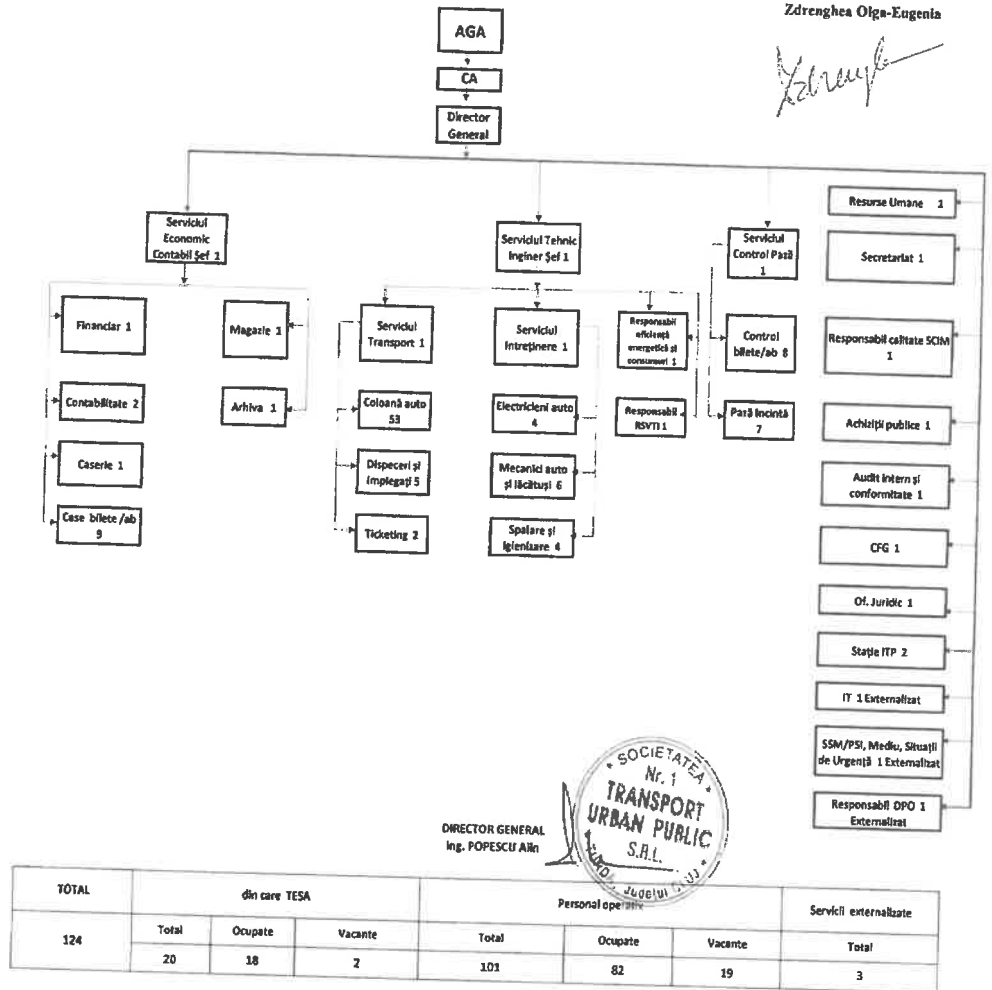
Zdrenghea Olga-Eugenia

AGA

CA

Director General

Serviciul Economic Contabil Şef 1

Financiar 1

Contabilitate 2

Caserie 1

Case bilete /ab 9

Magazie 1

Arhiva 1

Serviciul Tehnic Inginer Şef 1

Serviciul Transport 1

Coloană auto 53

Dispeceri şi impiegaţi 5

Ticketing 2

Serviciul Intreţinere 1

Electricieni auto 4

Mecanici auto şi lăcătuşi 6

Spalare şi igienizare 4

Responsabil eficienţă energetică şi consumuri 1

Responsabil RSVTI 1

Serviciul Control Pază 1

Control bilete/ab 8

Pază incintă 7

Resurse Umane 1

Secretariat 1

Responsabil calitate SCIM 1

Achiziţii publice 1

Audit intern şi conformitate 1

CFG 1

Of. Juridic 1

Staţie ITP 2

IT 1 Externalizat

SSM/PSI, Mediu, Situaţii de Urgenţă 1 Externalizat

Responsabil DPO 1 Externalizat

SOCIETATEA Nr. 1 TRANSPORT URBAN PUBLIC S.R.L. Judeţul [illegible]

DIRECTOR GENERAL
Ing. POPESCU Alin

| TOTAL | din care TESA | | | Personal operativ | | | Servicii externalizate |
|---|---|---|---|---|---|---|---|
| 124 | Total | Ocupate | Vacante | Total | Ocupate | Vacante | Total |
| | 20 | 18 | 2 | 101 | 82 | 19 | 3 |